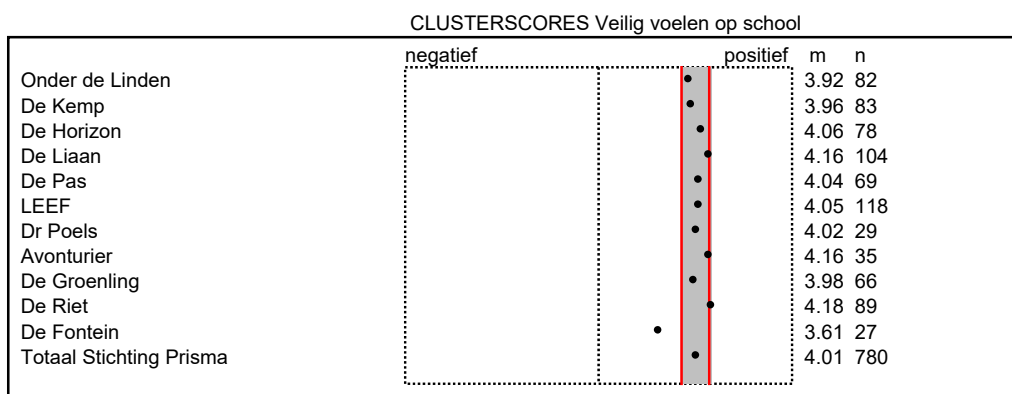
CLUSTERSCORES Veilig voelen op school

| | negatief | positief | m | n |
|---|---|---|---|---|
| Onder de Linden | | | 3.92 | 82 |
| De Kemp | | | 3.96 | 83 |
| De Horizon | | | 4.06 | 78 |
| De Liaan | | | 4.16 | 104 |
| De Pas | | | 4.04 | 69 |
| LEEF | | | 4.05 | 118 |
| Dr Poels | | | 4.02 | 29 |
| Avonturier | | | 4.16 | 35 |
| De Groenling | | | 3.98 | 66 |
| De Riet | | | 4.18 | 89 |
| De Fontein | | | 3.61 | 27 |
| Totaal Stichting Prisma | | | 4.01 | 780 |